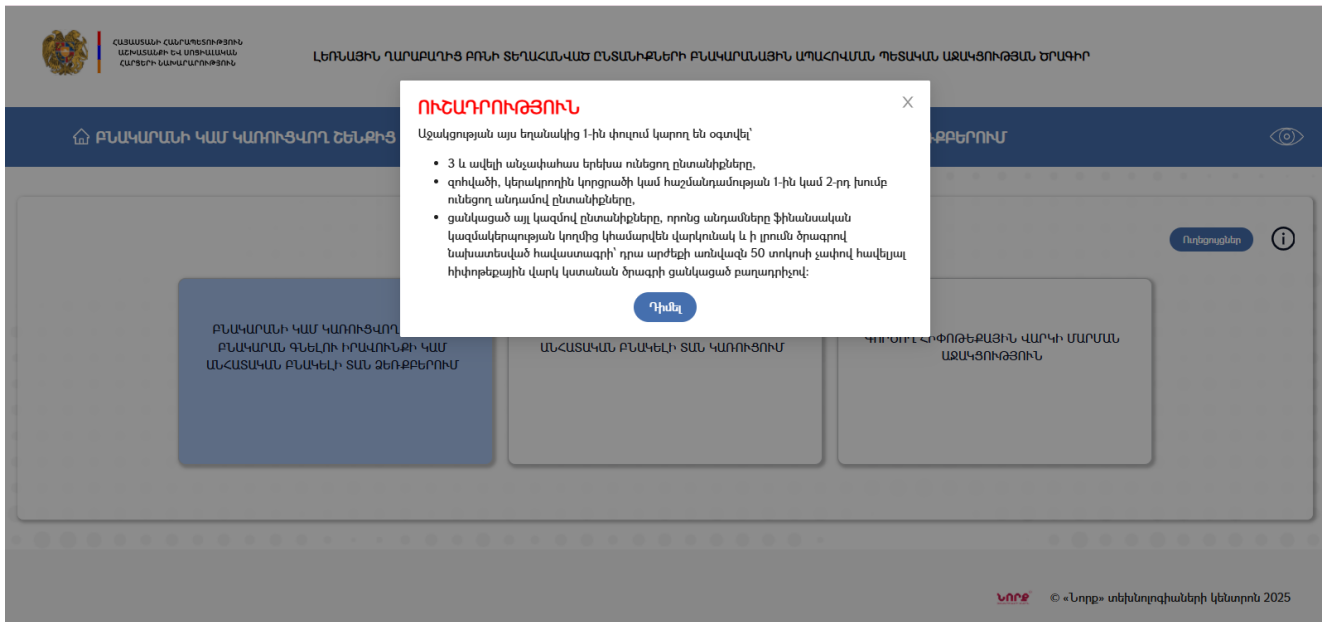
ՀԱՅԱՍՏԱՆԻ ՀԱՆՐԱՊԵՏՈՒԹՅՈՒՆ
ԱՇԽԱՏԱՆՔԻ ԵՎ ՍՈՑԻԱԼԱԿԱՆ ՀԱՐՑԵՐԻ ՆԱԽԱՐԱՐՈՒԹՅՈՒՆ

ԼԵՌՆԱՅԻՆ ՂԱՐԱԲԱՂԻՑ ԲՌՆԻ ՏԵՂԱՀԱՆՎԱԾ ԸՆՏԱՆԻՔՆԵՐԻ ԲՆԱԿԱՐԱՆԱՅԻՆ ԱՊԱՀՈՎՄԱՆ ՊԵՏԱԿԱՆ ԱՋԱԿՑՈՒԹՅԱՆ ԾՐԱԳԻՐ

ԲՆԱԿԱՐԱՆԻ ԿԱՄ ԿԱՌՈՒՑՎՈՂ ՇԵՆՔԻՑ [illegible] ՁԵՌՔԲԵՐՈՒՄ

Ուղեցույցներ

ՈՒՇԱԴՐՈՒԹՅՈՒՆ

Աջակցության այս եղանակից 1-ին փուլում կարող են օգտվել՝

• 3 և ավելի անչափահաս երեխա ունեցող ընտանիքները,
• զոհվածի, կերակրողին կորցրածի կամ հաշմանդամության 1-ին կամ 2-րդ խումբ ունեցող անդամով ընտանիքները,
• ցանկացած այլ կազմով ընտանիքները, որոնց անդամները ֆինանսական կազմակերպության կողմից կհամարվեն վարկունակ և ի լրումն ծրագրով նախատեսված հավաստագրի՝ դրա արժեքի առնվազն 50 տոկոսի չափով հավելյալ հիփոթեքային վարկ կստանան ծրագրի ցանկացած բաղադրիչով:

Դիմել

ԲՆԱԿԱՐԱՆԻ ԿԱՄ ԿԱՌՈՒՑՎՈՂ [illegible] ԲՆԱԿԱՐԱՆ ԳՆԵԼՈՒ ԻՐԱՎՈՒՆՔԻ ԿԱՄ ԱՆՀԱՏԱԿԱՆ ԲՆԱԿԵԼԻ ՏԱՆ ՁԵՌՔԲԵՐՈՒՄ

ԱՆՀԱՏԱԿԱՆ ԲՆԱԿԵԼԻ ՏԱՆ ԿԱՌՈՒՑՈՒՄ

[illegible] ՀԻՓՈԹԵՔԱՅԻՆ ՎԱՐԿԻ ՄԱՐՄԱՆ ԱՋԱԿՑՈՒԹՅՈՒՆ

ՆՈՐՔ © «Նորք» տեխնոլոգիաների կենտրոն 2025